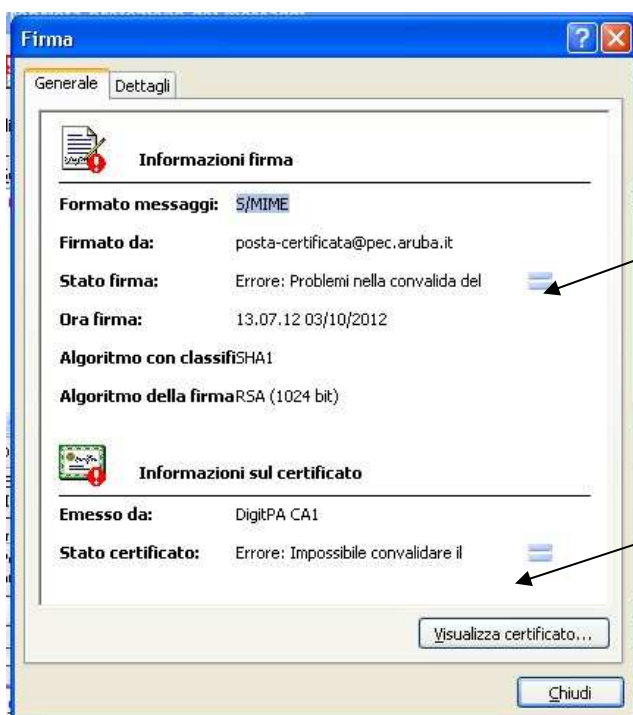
Firma

Generale | Dettagli

Informazioni firma

Formato messaggi: S/MIME

Firmato da: posta-certificata@pec.aruba.it

Stato firma: Errore: Problemi nella convalida del

Ora firma: 13.07.12 03/10/2012

Algoritmo con classifiSHA1

Algoritmo della firmaRSA (1024 bit)

Informazioni sul certificato

Emesso da: DigitPA CA1

Stato certificato: Errore: Impossibile convalidare il

Visualizza certificato...

Chiudi